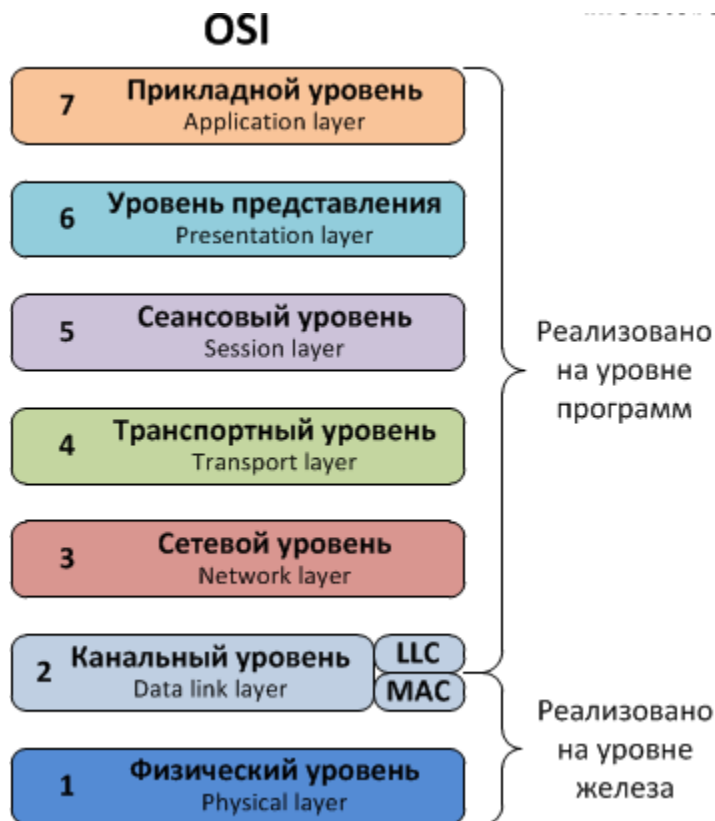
OSI

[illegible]

7 Прикладной уровень
Application layer

6 Уровень представления
Presentation layer

5 Сеансовый уровень
Session layer

4 Транспортный уровень
Transport layer

3 Сетевой уровень
Network layer

2 Канальный уровень
Data link layer

LLC

MAC

1 Физический уровень
Physical layer

Реализовано на уровне программ

Реализовано на уровне железа